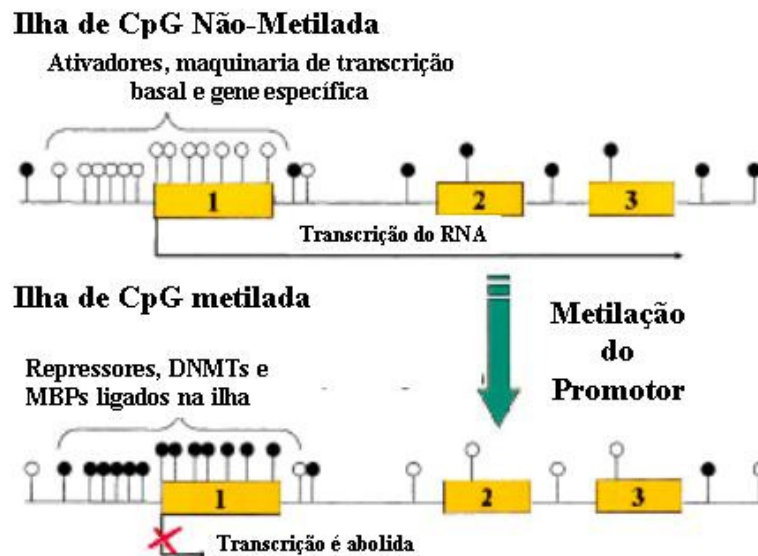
Ilha de CpG Não-Metilada

Ativadores, maquinaria de transcrição basal e gene específica

1

2

3

Transcrição do RNA

Ilha de CpG metilada

Metilação do Promotor

Repressores, DNMTs e MBPs ligados na ilha

1

2

3

Transcrição é abolida